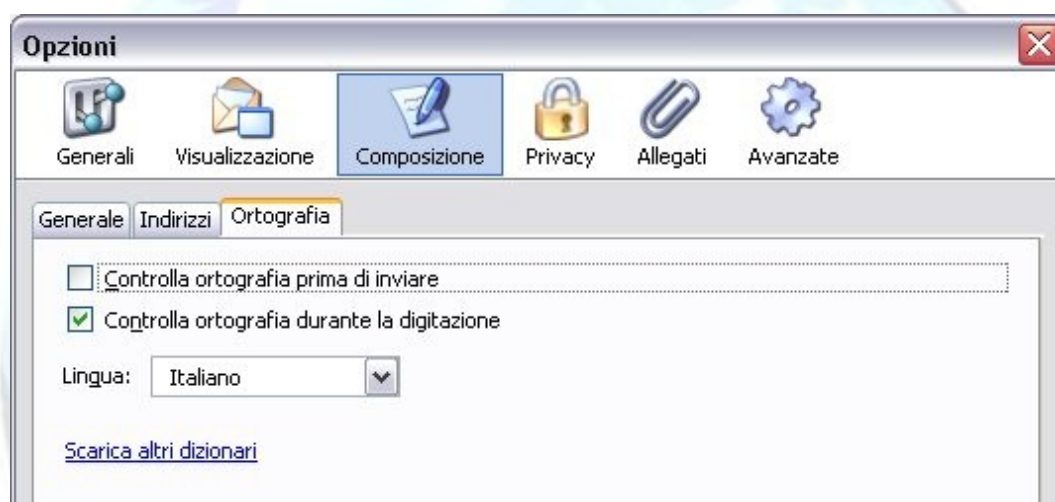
Opzioni

Generali Visualizzazione Composizione Privacy Allegati Avanzate

Generale Indirizzi Ortografia

Controlla ortografia prima di inviare

Controlla ortografia durante la digitazione

Lingua: Italiano

Scarica altri dizionari